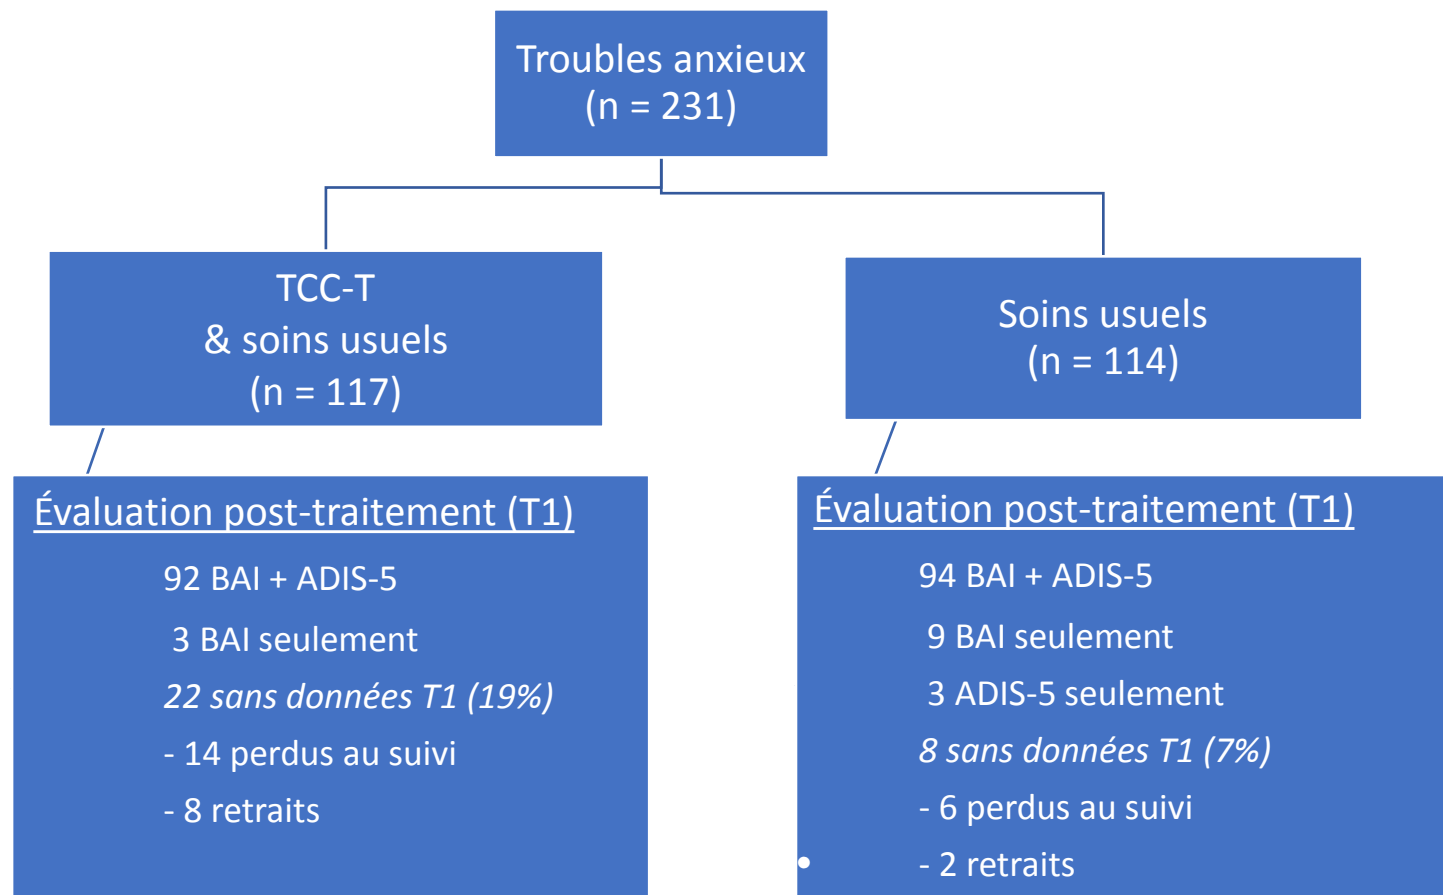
Troubles anxieux
(n = 231)

TCC-T
& soins usuels
(n = 117)

Soins usuels
(n = 114)

Évaluation post-traitement (T1)

92 BAI + ADIS-5

3 BAI seulement

*22 sans données T1 (19%)*

- 14 perdus au suivi

- 8 retraits

Évaluation post-traitement (T1)

94 BAI + ADIS-5

9 BAI seulement

3 ADIS-5 seulement

*8 sans données T1 (7%)*

- 6 perdus au suivi

- 2 retraits